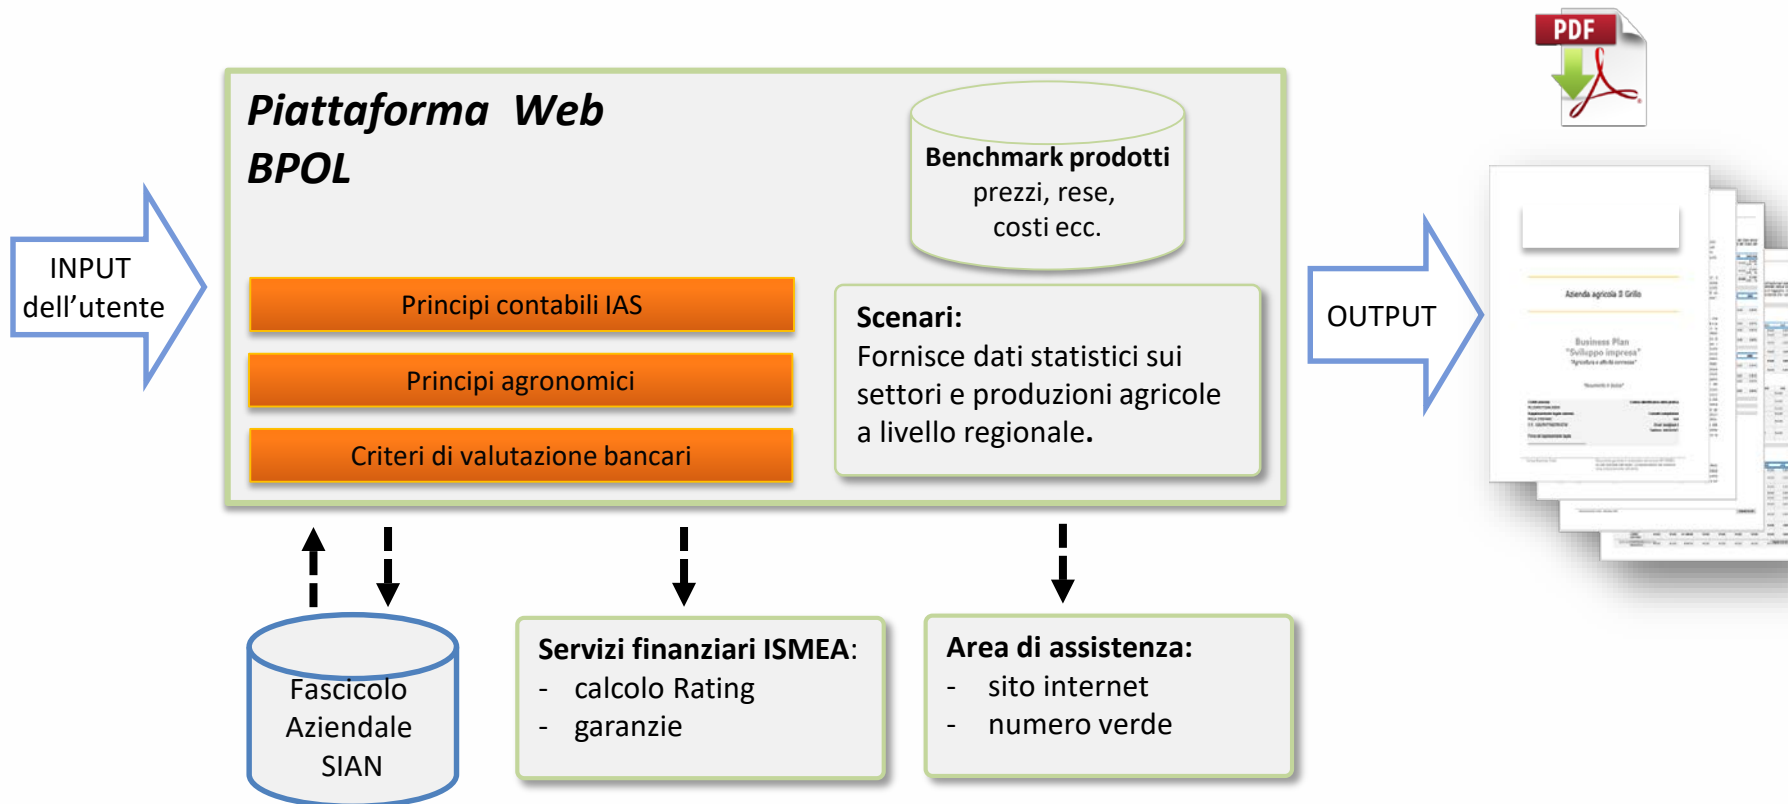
PDF

INPUT dell’utente

Piattaforma Web BPOL

Benchmark prodotti prezzi, rese, costi ecc.

Principi contabili IAS

Principi agronomici

Criteri di valutazione bancari

Scenari:
Fornisce dati statistici sui settori e produzioni agricole a livello regionale.

OUTPUT

Azienda agricola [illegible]

Business Plan
"Sviluppo impresa"
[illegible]

Fascicolo Aziendale SIAN

Servizi finanziari ISMEA:
- calcolo Rating
- garanzie

Area di assistenza:
- sito internet
- numero verde